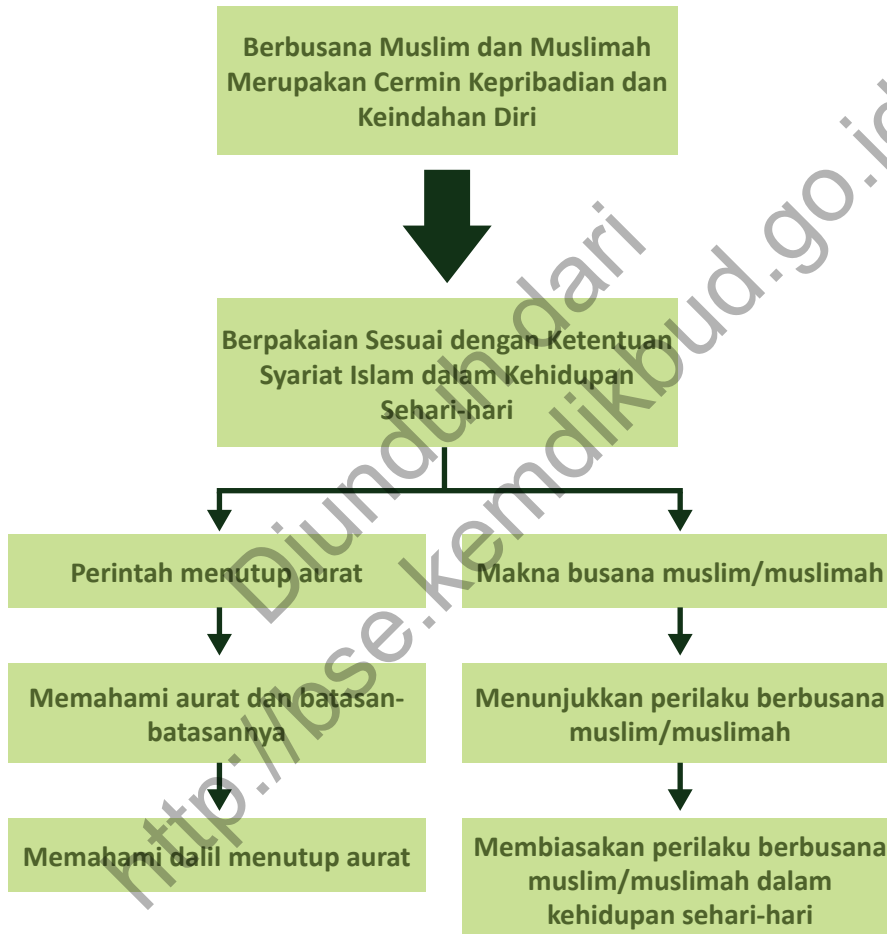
Berbusana Muslim dan Muslimah Merupakan Cermin Kepribadian dan Keindahan Diri

Berpakaian Sesuai dengan Ketentuan Syariat Islam dalam Kehidupan Sehari-hari

Perintah menutup aurat

Memahami aurat dan batasan-batasannya

Memahami dalil menutup aurat

Makna busana muslim/muslimah

Menunjukkan perilaku berbusana muslim/muslimah

Membiasakan perilaku berbusana muslim/muslimah dalam kehidupan sehari-hari

Diunduh dari http://bse.kemdikbud.go.id